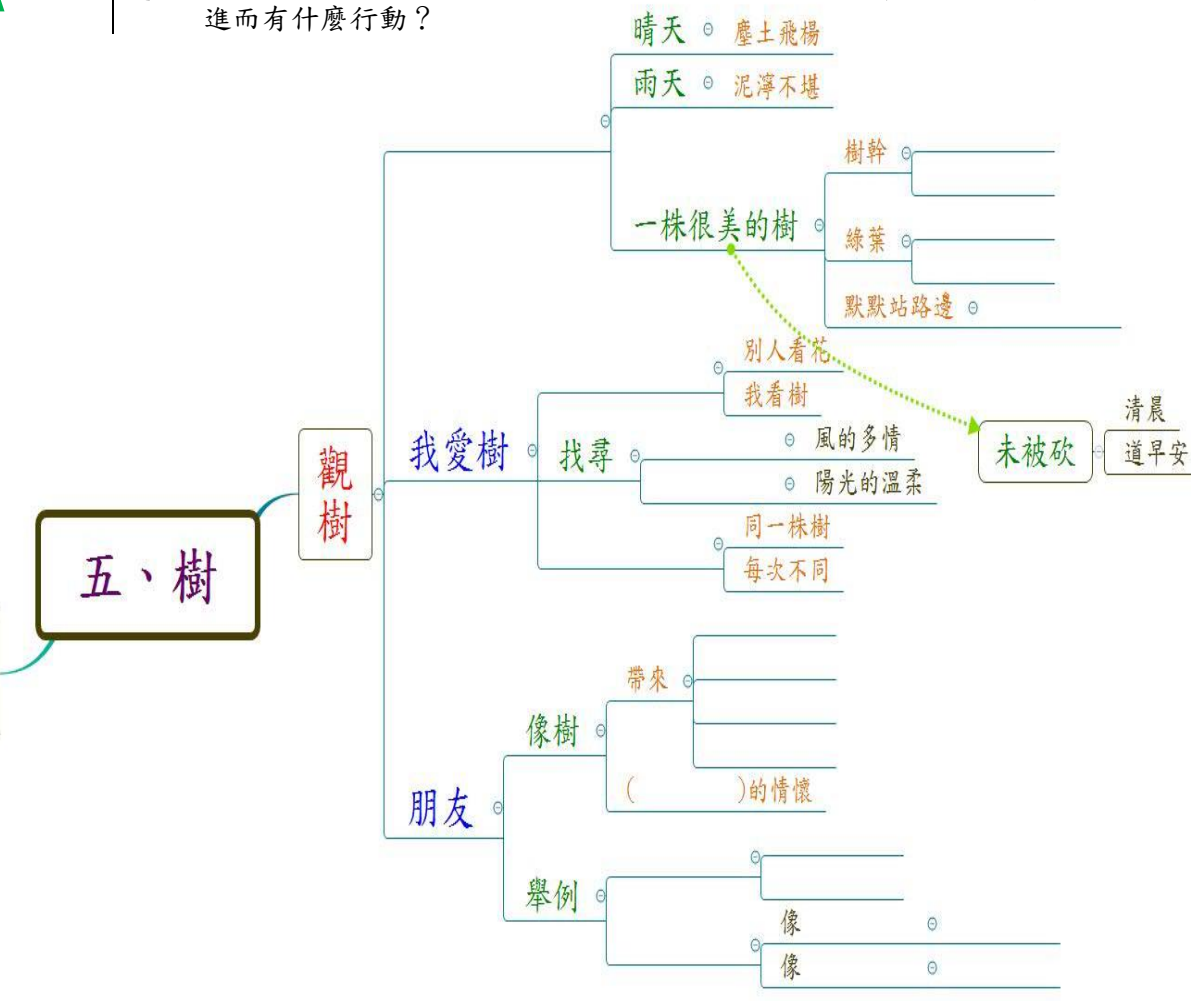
進而有什麼行動？

五、樹

觀樹

晴天 塵土飛揚
雨天 泥濘不堪
一株很美的樹
樹幹
綠葉
默默站路邊

未被砍
清晨
道早安

我愛樹
別人看花
我看樹
找尋
風的多情
陽光的溫柔
同一株樹
每次不同

朋友
像樹
帶來
(　　　)的情懷
舉例
像
像